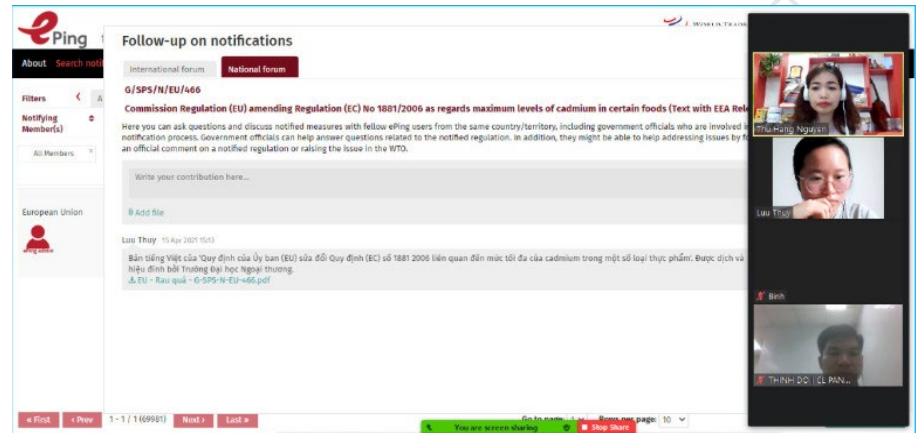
ePing

WORLD TRADE

About Search noti

Filters

Notifying Member(s)

All Members

European Union

Follow-up on notifications

International forum

National forum

G/SPS/N/EU/466

Commission Regulation (EU) amending Regulation (EC) No 1881/2006 as regards maximum levels of cadmium in certain foods (Text with EEA Rele

Here you can ask questions and discuss notified measures with fellow ePing users from the same country/territory, including government officials who are involved i notification process. Government officials can help answer questions related to the notified regulation. In addition, they might be able to help addressing issues by fo an official comment on a notified regulation or raising the issue in the WTO.

Write your contribution here...

Add file

Luu Thuy 15 Apr 2021 15:13

Bản tiếng Việt của 'Quy định của Ủy ban (EU) sửa đổi Quy định (EC) số 1881 2006 liên quan đến mức tối đa của cadmium trong một số loại thực phẩm'. Được dịch và hiệu đính bởi Trường Đại học Ngoại thương.

EU - Rau quả - G-SPS-N-EU-466.pdf

« First ‹ Prev 1 - 1 / 1 (69981) Next › Last »

Go to page: Rows per page: 10

You are screen sharing

Stop Share

Thu Hang Nguyen

Luu Thuy

Binh

THINH DO | CL PAN...